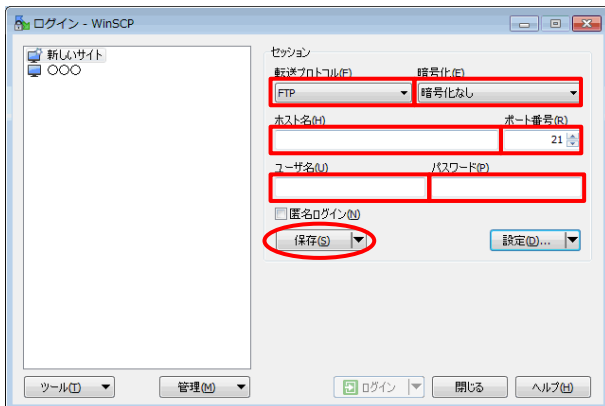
ログイン - WinSCP

新しいサイト
○○○

セッション
転送プロトコル(F)
FTP
暗号化(E)
暗号化なし
ホスト名(H)
ポート番号(R)
21
ユーザ名(U)
パスワード(P)
匿名ログイン(N)
保存(S)
設定(D)...

ツール(T)
管理(M)
ログイン
閉じる
ヘルプ(H)